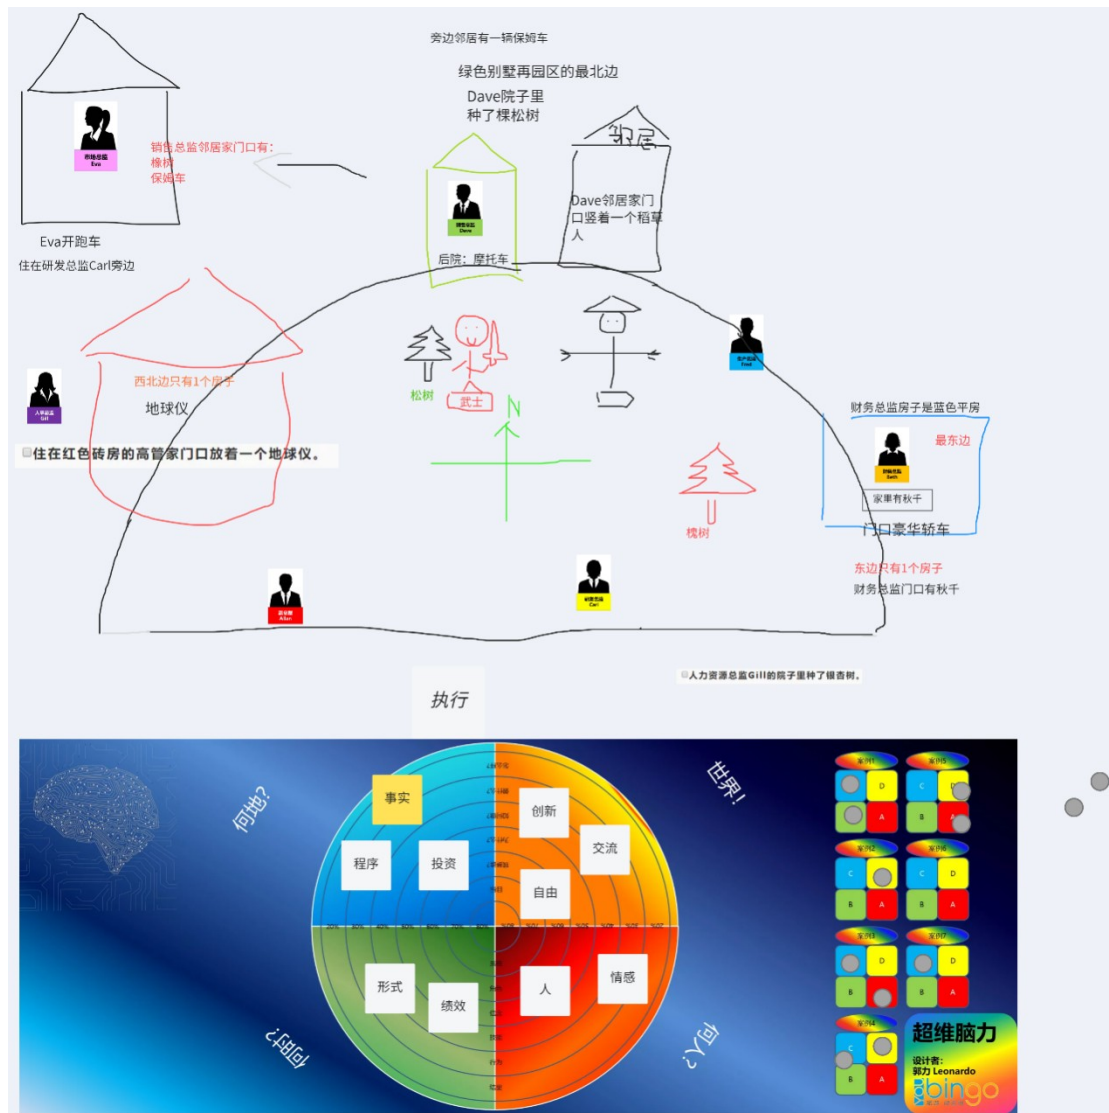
旁边邻居有一辆保姆车

绿色别墅再园区的最北边

Dave院子里
种了棵松树

邻居

Dave邻居家门口竖着一个稻草人

市场总监
Eva

销售总监邻居家门口有:
橡树
保姆车

Eva开跑车

住在研发总监Carl旁边

研发总监
Dave

后院:摩托车

西北边只有1个房子

地球仪

人事总监
Gill

住在红色砖房的高管家门口放着一个地球仪。

松树

武士

N

客户总监
Fred

财务总监房子是蓝色平房

最东边

财务总监
Beth

家里有秋千

门口豪华轿车

槐树

东边只有1个房子

财务总监门口有秋千

总经理
Allen

研发总监
Carl

人力资源总监Gill的院子里种了银杏树。

执行

何地?

世界!

事实

创新

交流

程序

投资

自由

形式

绩效

人

情感

何时?

何人?

超维脑力

设计者:
郭力 Leonardo

bingo

C D B A